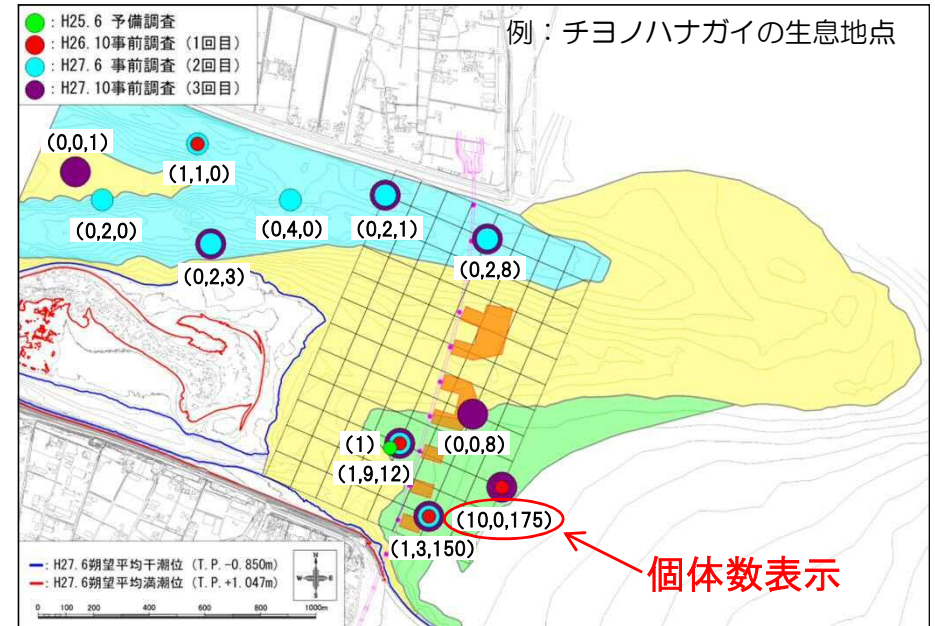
：H25.6 予備調査
：H26.10事前調査（1回目）
：H27.6 事前調査（2回目）
：H27.10事前調査（3回目）

例：チヨノハナガイの生息地点

(0,0,1)
(1,1,0)
(0,2,0)
(0,4,0)
(0,2,1)
(0,2,3)
(0,2,8)
(1)
(0,0,8)
(1,9,12)
(10,0,175)
(1,3,150)

H27.6朔望平均干潮位（T.P.-0.850m）
H27.6朔望平均満潮位（T.P.+1.047m）

N
W
E
S

0 100 200 400 1000m

個体数表示